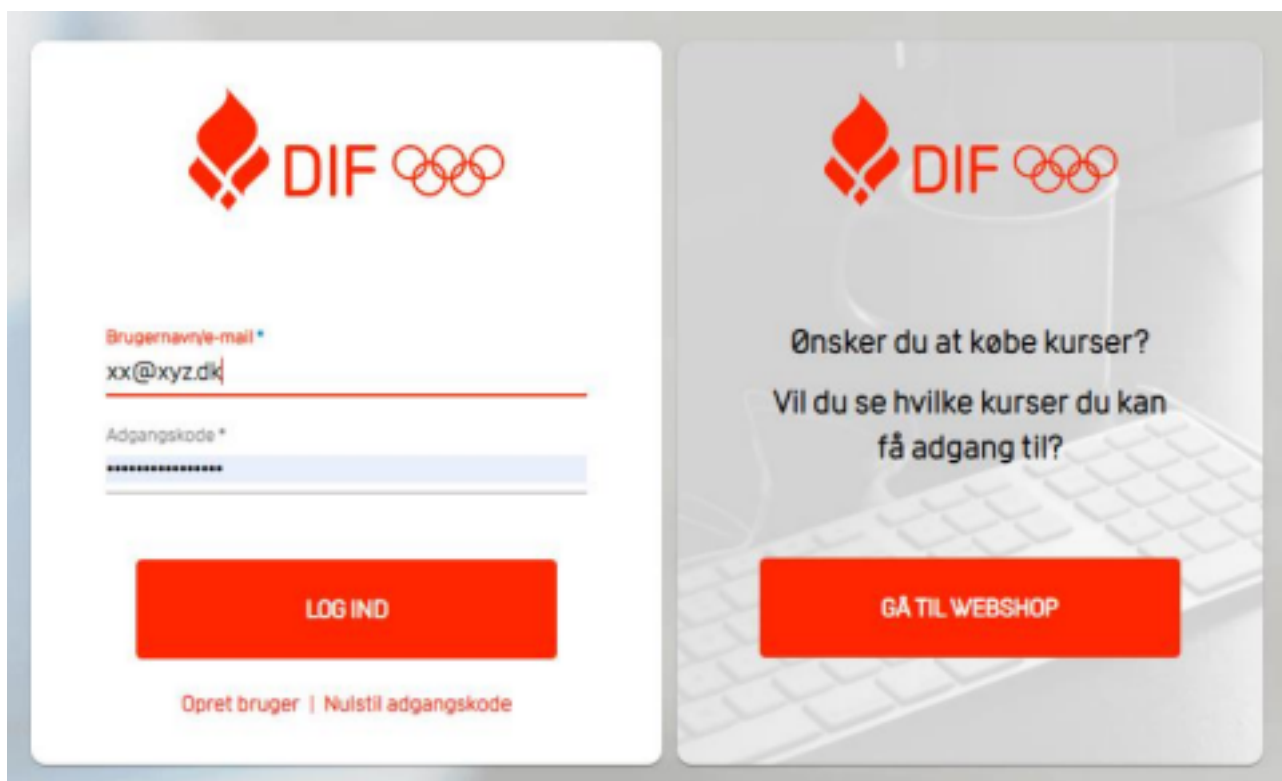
DIF

Brugernavn/e-mail *
xx@xyz.dk

Adgangskode *
•••••••••••••••••

LOG IND

Opret bruger | Nulstil adgangskode

DIF

Ønsker du at købe kurser?

Vil du se hvilke kurser du kan få adgang til?

GÅ TIL WEBSHOP